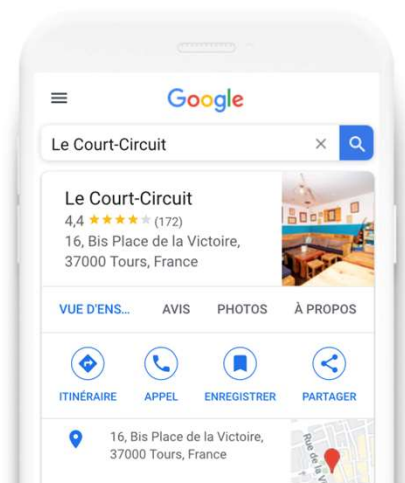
Google

Le Court-Circuit

Le Court-Circuit
4,4 ★★★★★ (172)
16, Bis Place de la Victoire,
37000 Tours, France

VUE D'ENS... AVIS PHOTOS À PROPOS

ITINÉRAIRE APPEL ENREGISTRER PARTAGER

16, Bis Place de la Victoire,
37000 Tours, France

Rue de la V